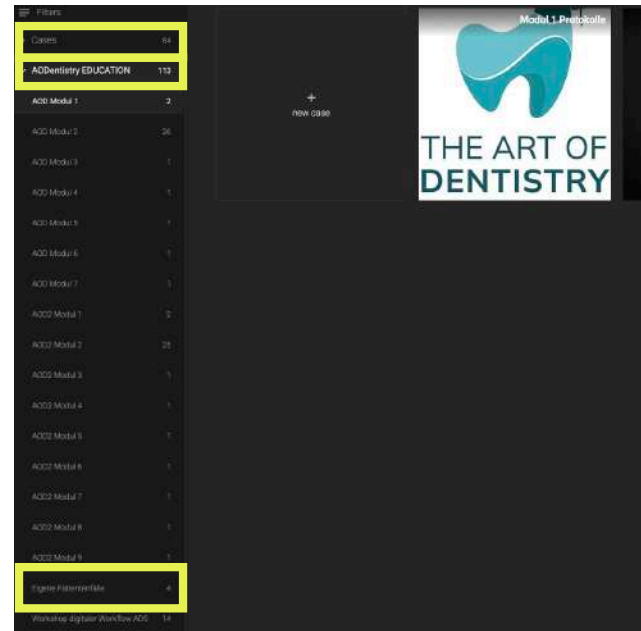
Filters

Cases 64

AODentistry EDUCATION 113

AOD Modul 1 2

AOD Modul 2 26

AOD Modul 3 1

AOD Modul 4 1

AOD Modul 5 1

AOD Modul 6 1

AOD Modul 7 1

AOD2 Modul 1 2

AOD2 Modul 2 28

AOD2 Modul 3 1

AOD2 Modul 4 1

AOD2 Modul 5 1

AOD2 Modul 6 1

AOD2 Modul 7 1

AOD2 Modul 8 1

AOD2 Modul 9 1

Eigene Patientenfälle 4

Workshop digitaler Workflow AOS 14

+
new case

Modul 1 Protokolle

THE ART OF
DENTISTRY